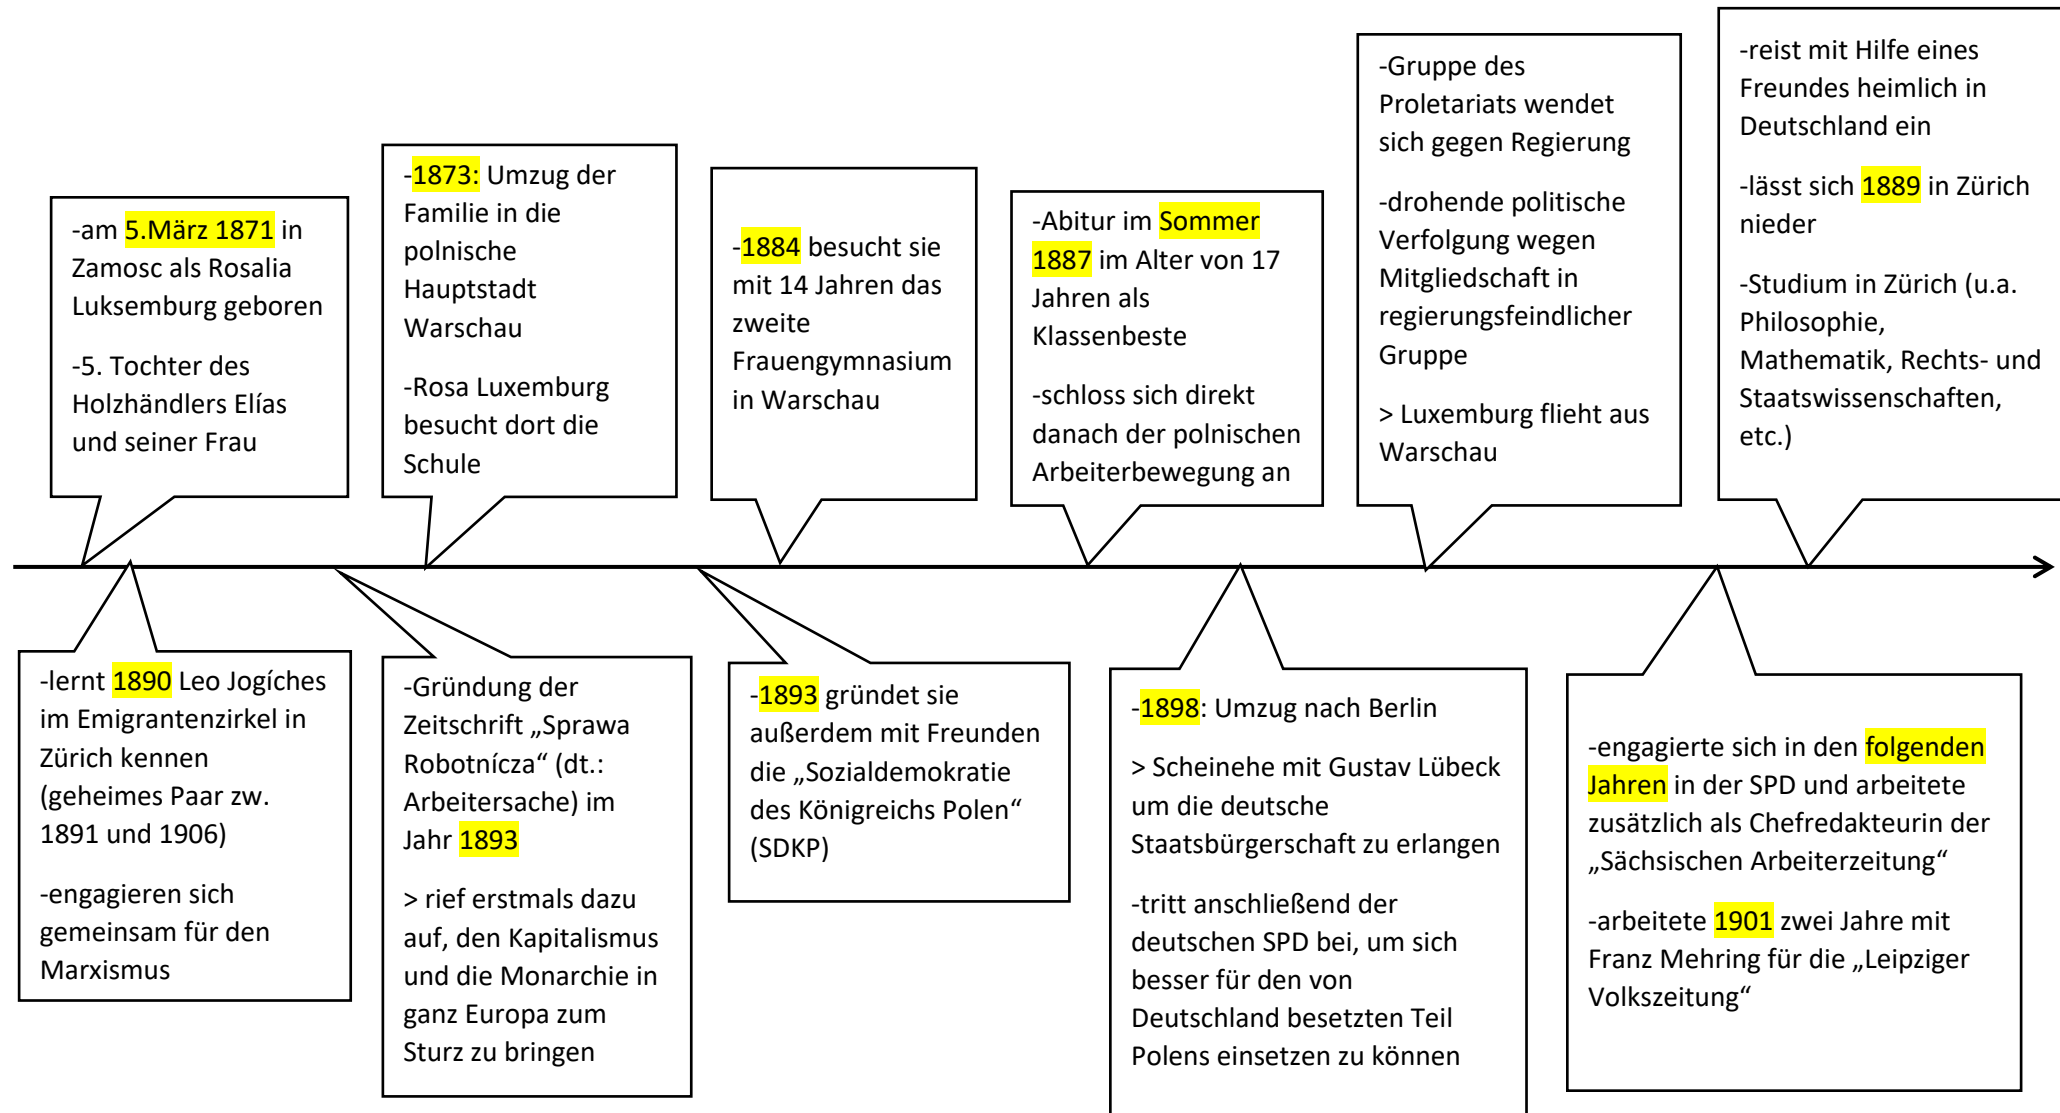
-am 5.März 1871 in Zamosc als Rosalia Luksemburg geboren

-5. Tochter des Holzhändlers Elías und seiner Frau

-1873: Umzug der Familie in die polnische Hauptstadt Warschau

-Rosa Luxemburg besucht dort die Schule

-1884 besucht sie mit 14 Jahren das zweite Frauengymnasium in Warschau

-Abitur im Sommer 1887 im Alter von 17 Jahren als Klassenbeste

-schloss sich direkt danach der polnischen Arbeiterbewegung an

-Gruppe des Proletariats wendet sich gegen Regierung

-drohende politische Verfolgung wegen Mitgliedschaft in regierungsfeindlicher Gruppe

> Luxemburg flieht aus Warschau

-reist mit Hilfe eines Freundes heimlich in Deutschland ein

-lässt sich 1889 in Zürich nieder

-Studium in Zürich (u.a. Philosophie, Mathematik, Rechts- und Staatswissenschaften, etc.)

-lernt 1890 Leo Jogíches im Emigrantenzirkel in Zürich kennen (geheimes Paar zw. 1891 und 1906)

-engagieren sich gemeinsam für den Marxismus

-Gründung der Zeitschrift „Sprawa Robotnícza“ (dt.: Arbeitersache) im Jahr 1893

> rief erstmals dazu auf, den Kapitalismus und die Monarchie in ganz Europa zum Sturz zu bringen

-1893 gründet sie außerdem mit Freunden die „Sozialdemokratie des Königreichs Polen“ (SDKP)

-1898: Umzug nach Berlin

> Scheinehe mit Gustav Lübeck um die deutsche Staatsbürgerschaft zu erlangen

-tritt anschließend der deutschen SPD bei, um sich besser für den von Deutschland besetzten Teil Polens einsetzen zu können

-engagierte sich in den folgenden Jahren in der SPD und arbeitete zusätzlich als Chefredakteurin der „Sächsischen Arbeiterzeitung“

-arbeitete 1901 zwei Jahre mit Franz Mehring für die „Leipziger Volkszeitung“